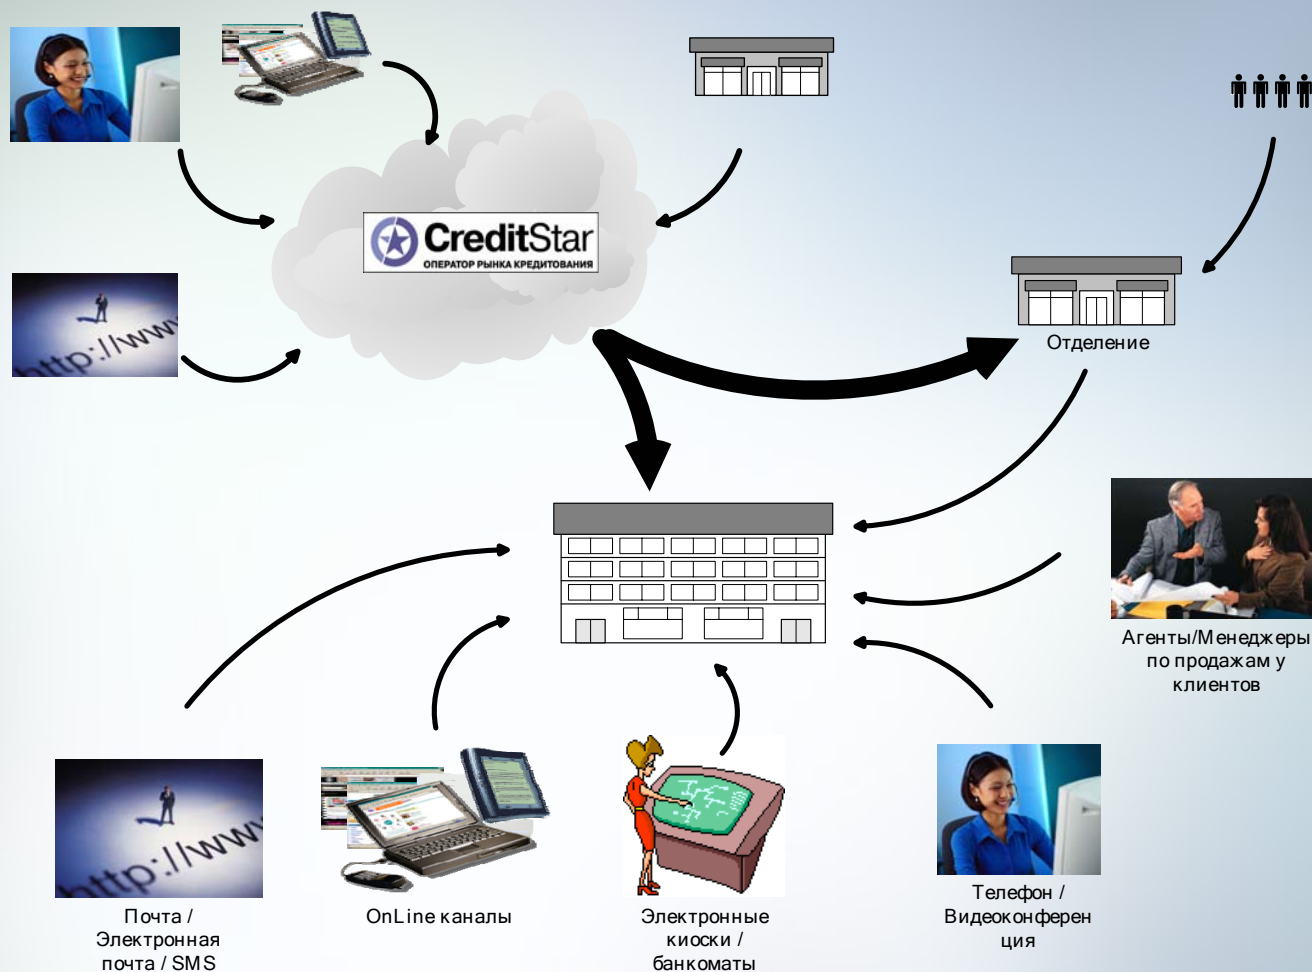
CreditStar
ОПЕРАТОР РЫНКА КРЕДИТОВАНИЯ

http://www

Отделение

Агенты/Менеджеры по продажам у клиентов

http://www

Почта / Электронная почта / SMS

OnLine каналы

Электронные киоски / банкоматы

Телефон / Видеоконференция